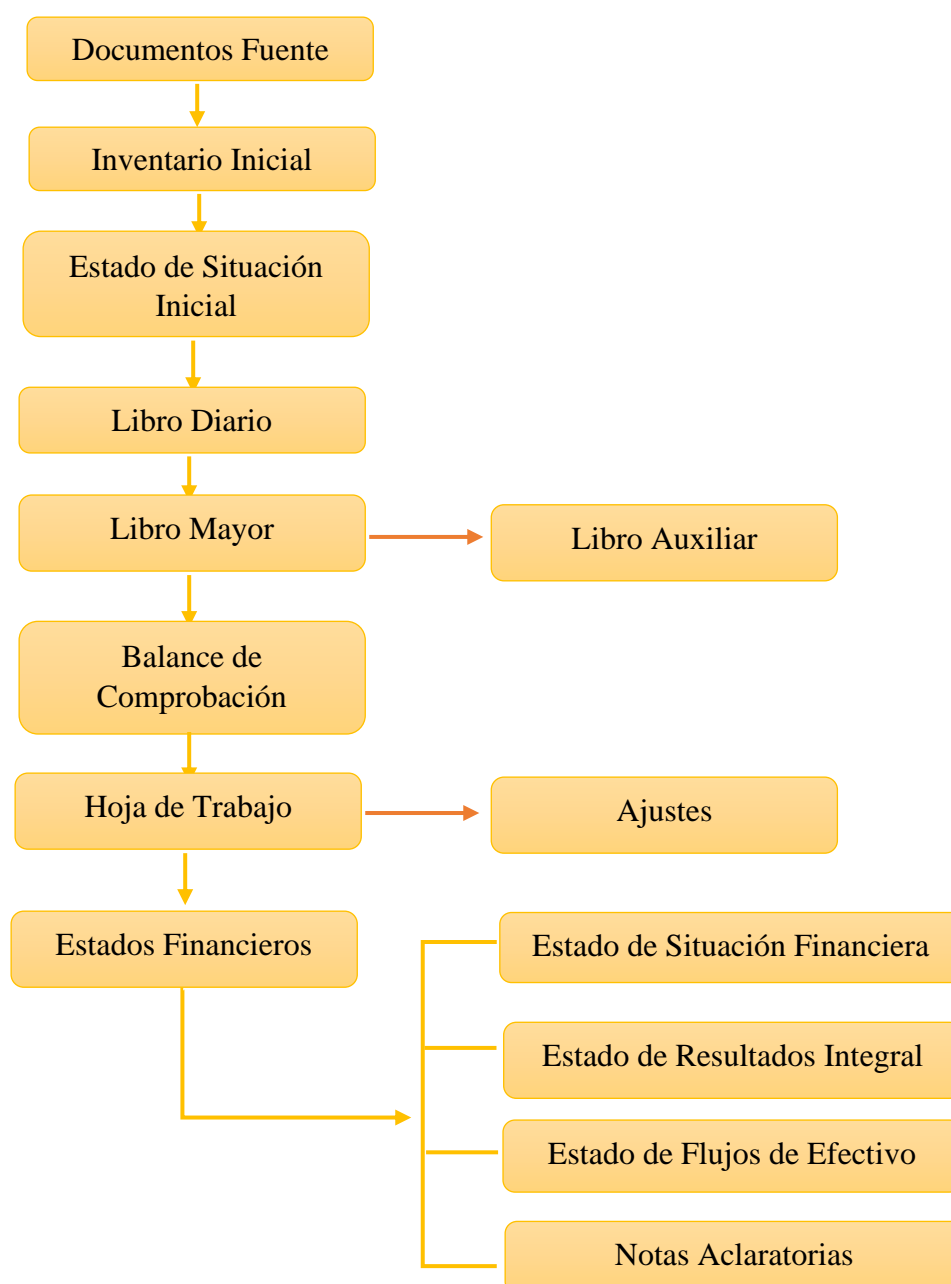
Documentos Fuente

Inventario Inicial

Estado de Situación Inicial

Libro Diario

Libro Mayor

Libro Auxiliar

Balance de Comprobación

Hoja de Trabajo

Ajustes

Estados Financieros

Estado de Situación Financiera

Estado de Resultados Integral

Estado de Flujos de Efectivo

Notas Aclaratorias